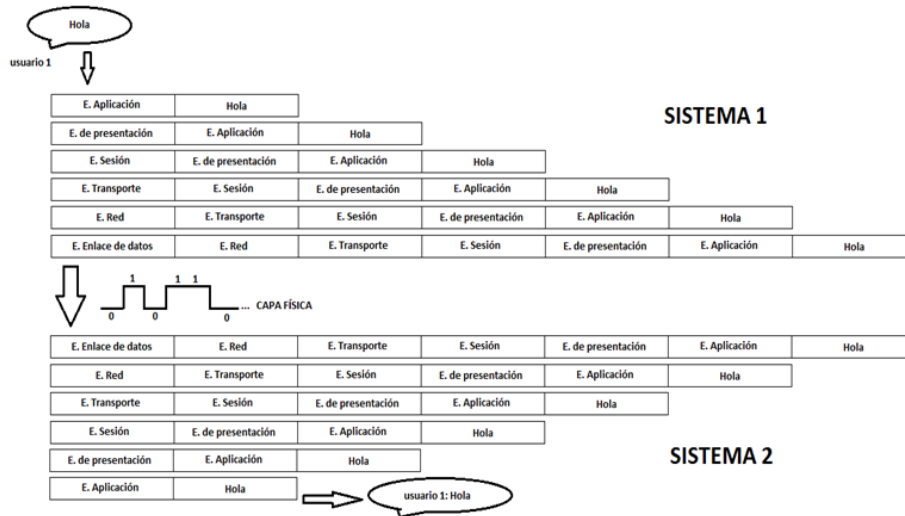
Hola

usuario 1

SISTEMA 1

| E. Aplicación | Hola | | | | | |
|---|---|---|---|---|---|---|
| E. de presentación | E. Aplicación | Hola | | | | |
| E. Sesión | E. de presentación | E. Aplicación | Hola | | | |
| E. Transporte | E. Sesión | E. de presentación | E. Aplicación | Hola | | |
| E. Red | E. Transporte | E. Sesión | E. de presentación | E. Aplicación | Hola | |
| E. Enlace de datos | E. Red | E. Transporte | E. Sesión | E. de presentación | E. Aplicación | Hola |

1 1 1
0 0 0 ... CAPA FÍSICA

| E. Enlace de datos | E. Red | E. Transporte | E. Sesión | E. de presentación | E. Aplicación | Hola |
|---|---|---|---|---|---|---|
| E. Red | E. Transporte | E. Sesión | E. de presentación | E. Aplicación | Hola | |
| E. Transporte | E. Sesión | E. de presentación | E. Aplicación | Hola | | |
| E. Sesión | E. de presentación | E. Aplicación | Hola | | | |
| E. de presentación | E. Aplicación | Hola | | | | |
| E. Aplicación | Hola | | | | | |

SISTEMA 2

usuario 1: Hola